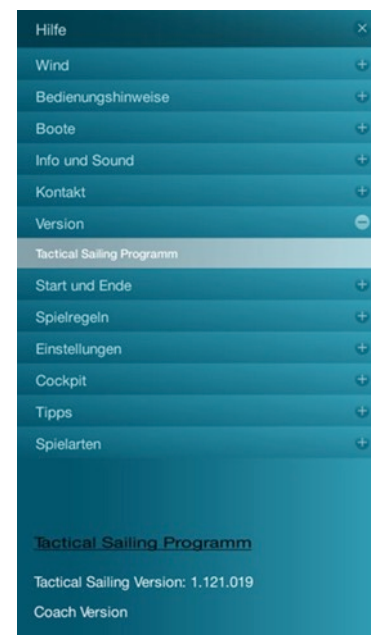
Hilfe ×
Wind +
Bedienungshinweise +
Boote +
Info und Sound +
Kontakt +
Version −
Tactical Sailing Programm
Start und Ende +
Spielregeln +
Einstellungen +
Cockpit +
Tipps +
Spielarten +

Tactical Sailing Programm

Tactical Sailing Version: 1.121.019

Coach Version